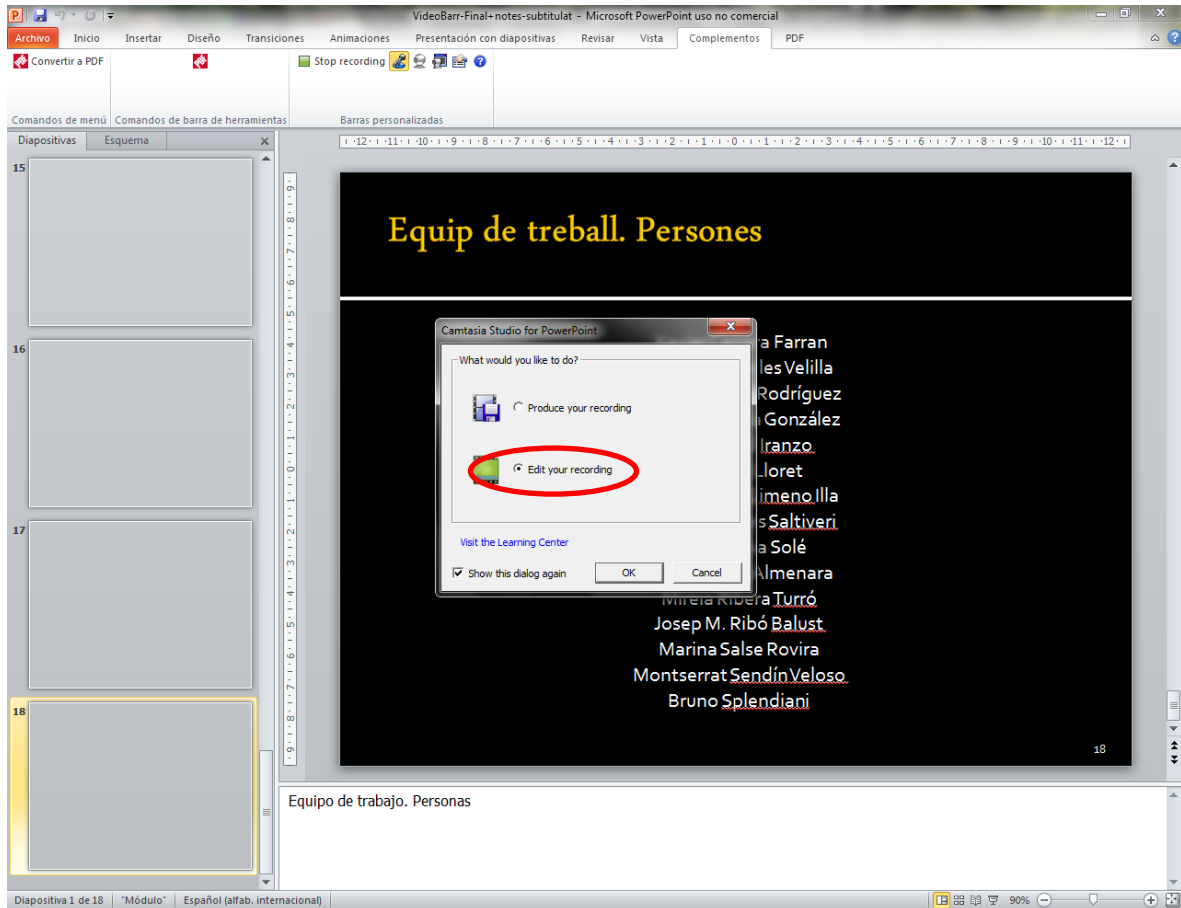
VideoBarr-Final+notes-subtitulat - Microsoft PowerPoint uso no comercial

Archivo Inicio Insertar Diseño Transiciones Animaciones Presentación con diapositivas Revisar Vista Complementos PDF

Convertir a PDF

Stop recording

Comandos de menú Comandos de barra de herramientas Barras personalizadas

Diapositivas Esquema

15

16

17

18

Equip de treball. Persones

ra Farran
les Velilla
Rodríguez
González
Iranzo
Lloret
imeno Illa
s Saltiveri
a Solé
Almenara
Mireia Ribera Turró
Josep M. Ribó Balust
Marina Salse Rovira
Montserrat Sendín Veloso
Bruno Splendiani

18

Camtasia Studio for PowerPoint

What would you like to do?

Produce your recording

Edit your recording

Visit the Learning Center

Show this dialog again

OK

Cancel

Equipo de trabajo. Personas

Diapositiva 1 de 18 "Módulo" Español (alfab. internacional) 90%